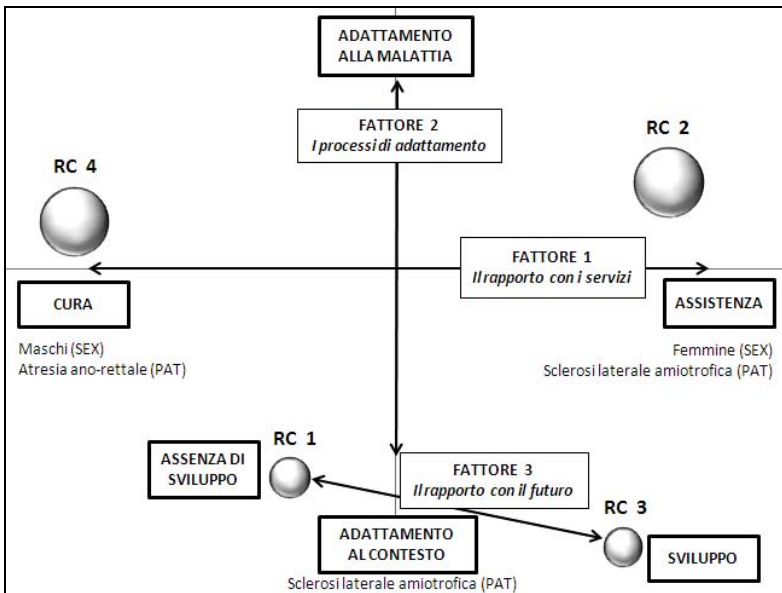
ADATTAMENTO ALLA MALATTIA

FATTORE 2
I processi di adattamento

RC 4

RC 2

FATTORE 1
Il rapporto con i servizi

CURA

ASSISTENZA

Maschi (SEX)
Atresia ano-rettale (PAT)

Femmine (SEX)
Sclerosi laterale amiotrofica (PAT)

ASSENZA DI SVILUPPO

RC 1

FATTORE 3
Il rapporto con il futuro

RC 3

ADATTAMENTO AL CONTESTO

SVILUPPO

Sclerosi laterale amiotrofica (PAT)